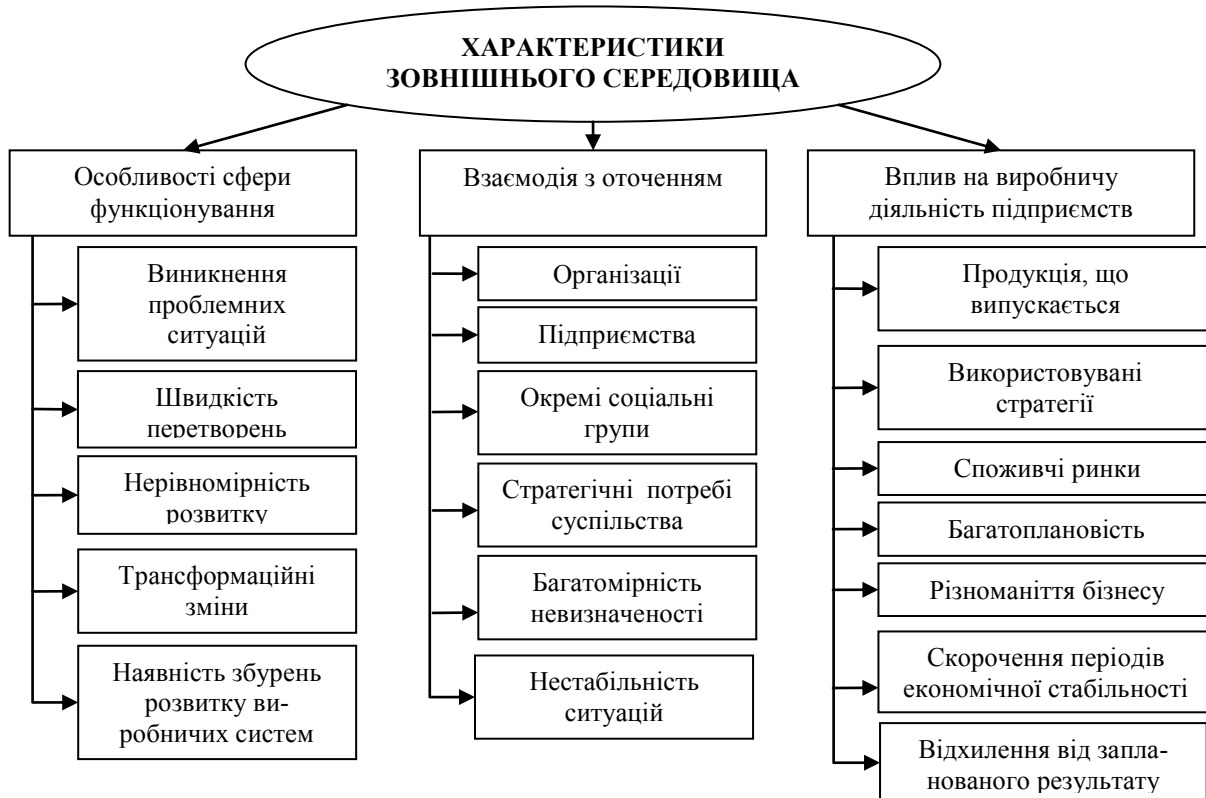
ХАРАКТЕРИСТИКИ ЗОВНІШНЬОГО СЕРЕДОВИЩА

Особливості сфери функціонування

Виникнення проблемних ситуацій

Швидкість перетворень

Нерівномірність розвитку

Трансформаційні зміни

Наявність збурень розвитку виробничих систем

Взаємодія з оточенням

Організації

Підприємства

Окремі соціальні групи

Стратегічні потребі суспільства

Багатомірність невизначеності

Нестабільність ситуацій

Вплив на виробничу діяльність підприємств

Продукція, що випускається

Використовувані стратегії

Споживчі ринки

Багатоплановість

Різноманіття бізнесу

Скорочення періодів економічної стабільності

Відхилення від запланованого результату